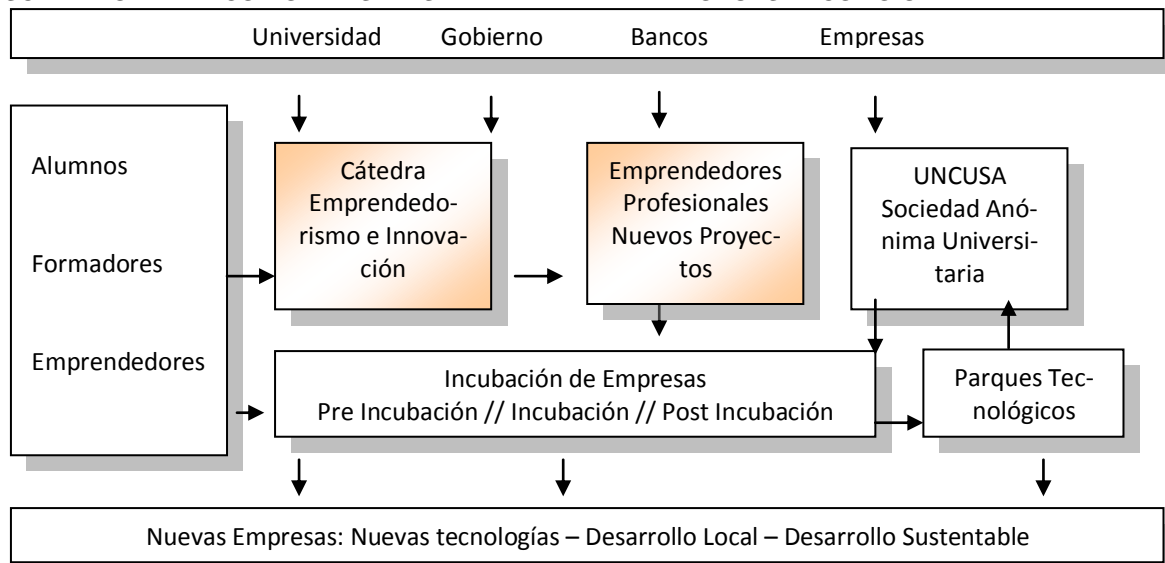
Universidad Gobierno Bancos Empresas

Alumnos

Formadores

Emprendedores

Cátedra Emprendedorismo e Innovación

Emprendedores Profesionales Nuevos Proyectos

UNCUSA Sociedad Anónima Universitaria

Incubación de Empresas
Pre Incubación // Incubación // Post Incubación

Parques Tecnológicos

Nuevas Empresas: Nuevas tecnologías – Desarrollo Local – Desarrollo Sustentable